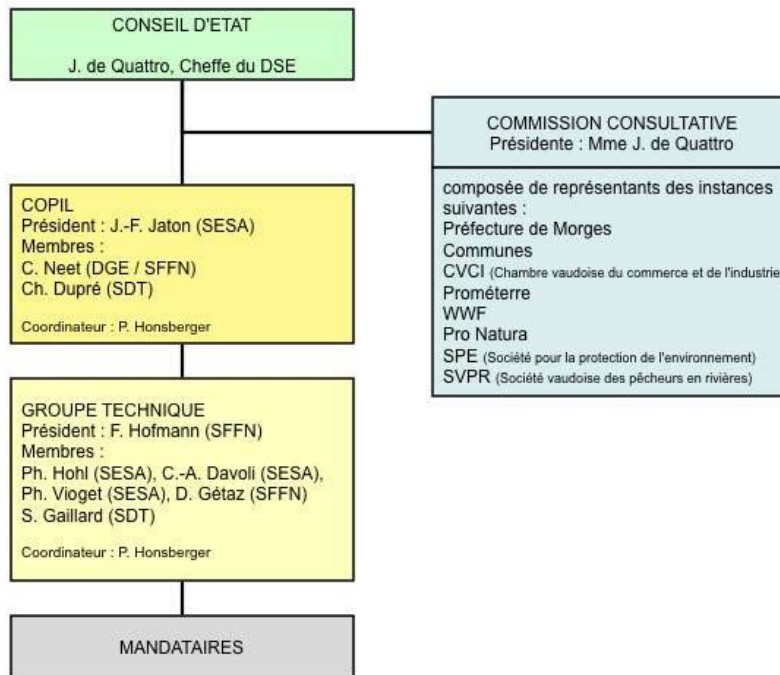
CONSEIL D'ETAT

J. de Quattro, Cheffe du DSE

COMMISSION CONSULTATIVE
Présidente : Mme J. de Quattro

composée de représentants des instances suivantes :
Préfecture de Morges
Communes
CVCI (Chambre vaudoise du commerce et de l'industrie
Prométerre
WWF
Pro Natura
SPE (Société pour la protection de l'environnement)
SVPR (Société vaudoise des pêcheurs en rivières)

COPIL
Président : J.-F. Jaton (SESA)
Membres :
C. Neet (DGE / SFFN)
Ch. Dupré (SDT)

Coordinateur : P. Honsberger

GROUPE TECHNIQUE
Président : F. Hofmann (SFFN)
Membres :
Ph. Hohl (SESA), C.-A. Davoli (SESA),
Ph. Vioget (SESA), D. Gétaz (SFFN)
S. Gaillard (SDT)

Coordinateur : P. Honsberger

MANDATAIRES